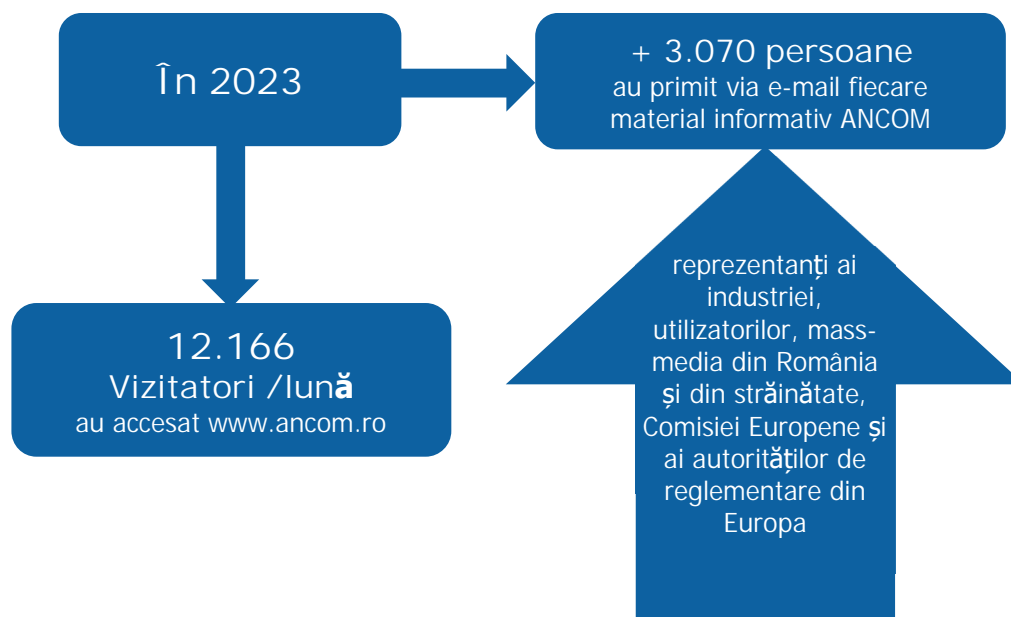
În 2023

+ 3.070 persoane
au primit via e-mail fiecare material informativ ANCOM

12.166
Vizitatori /lună
au accesat www.ancom.ro

reprezentanți ai industriei, utilizatorilor, mass-media din România și din străinătate, Comisiei Europene și ai autorităților de reglementare din Europa